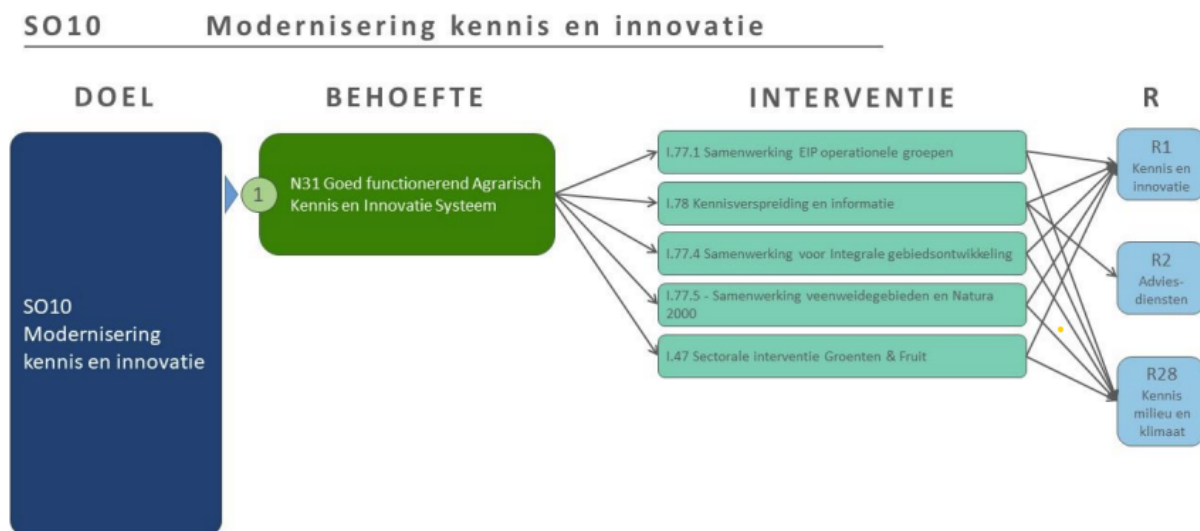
SO10 Modernisering kennis en innovatie

DOEL

BEHOEFTE

INTERVENTIE

R

SO10 Modernisering kennis en innovatie

1

N31 Goed functionerend Agrarisch Kennis en Innovatie Systeem

I.77.1 Samenwerking EIP operationele groepen

I.78 Kennisverspreiding en informatie

I.77.4 Samenwerking voor Integrale gebiedsontwikkeling

I.77.5 - Samenwerking veenweidegebieden en Natura 2000

I.47 Sectorale interventie Groenten & Fruit

R1 Kennis en innovatie

R2 Adviesdiensten

R28 Kennis milieu en klimaat